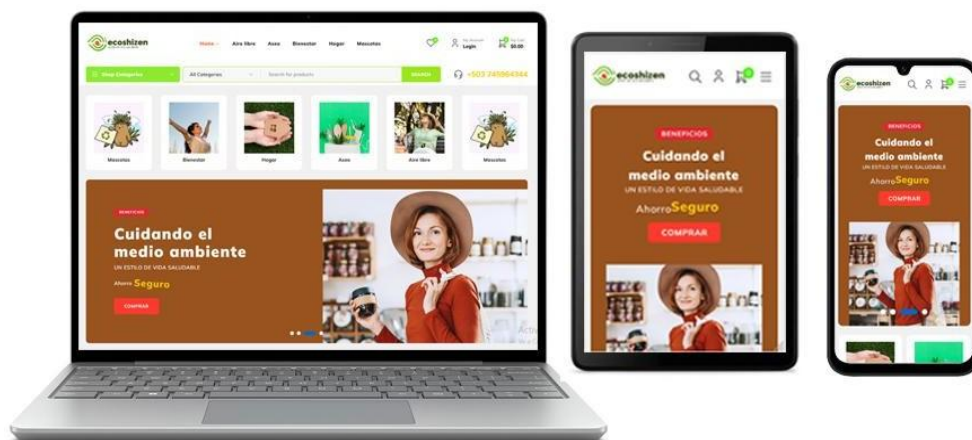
ecoshizen

Home Aire libre Aseo Bienestar Hogar Mascotas

My Account Login

My Cart $0.00

Shop Categories

All Categories

Search for products

SEARCH

+503 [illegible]

Mascotas

Bienestar

Hogar

Aseo

Aire libre

Mascotas

BENEFICIOS

Cuidando el medio ambiente

UN ESTILO DE VIDA SALUDABLE

Ahorro Seguro

COMPRAR

ecoshizen

BENEFICIOS

Cuidando el medio ambiente

UN ESTILO DE VIDA SALUDABLE

Ahorro Seguro

COMPRAR

ecoshizen

BENEFICIOS

Cuidando el medio ambiente

UN ESTILO DE VIDA SALUDABLE

Ahorro Seguro

COMPRAR